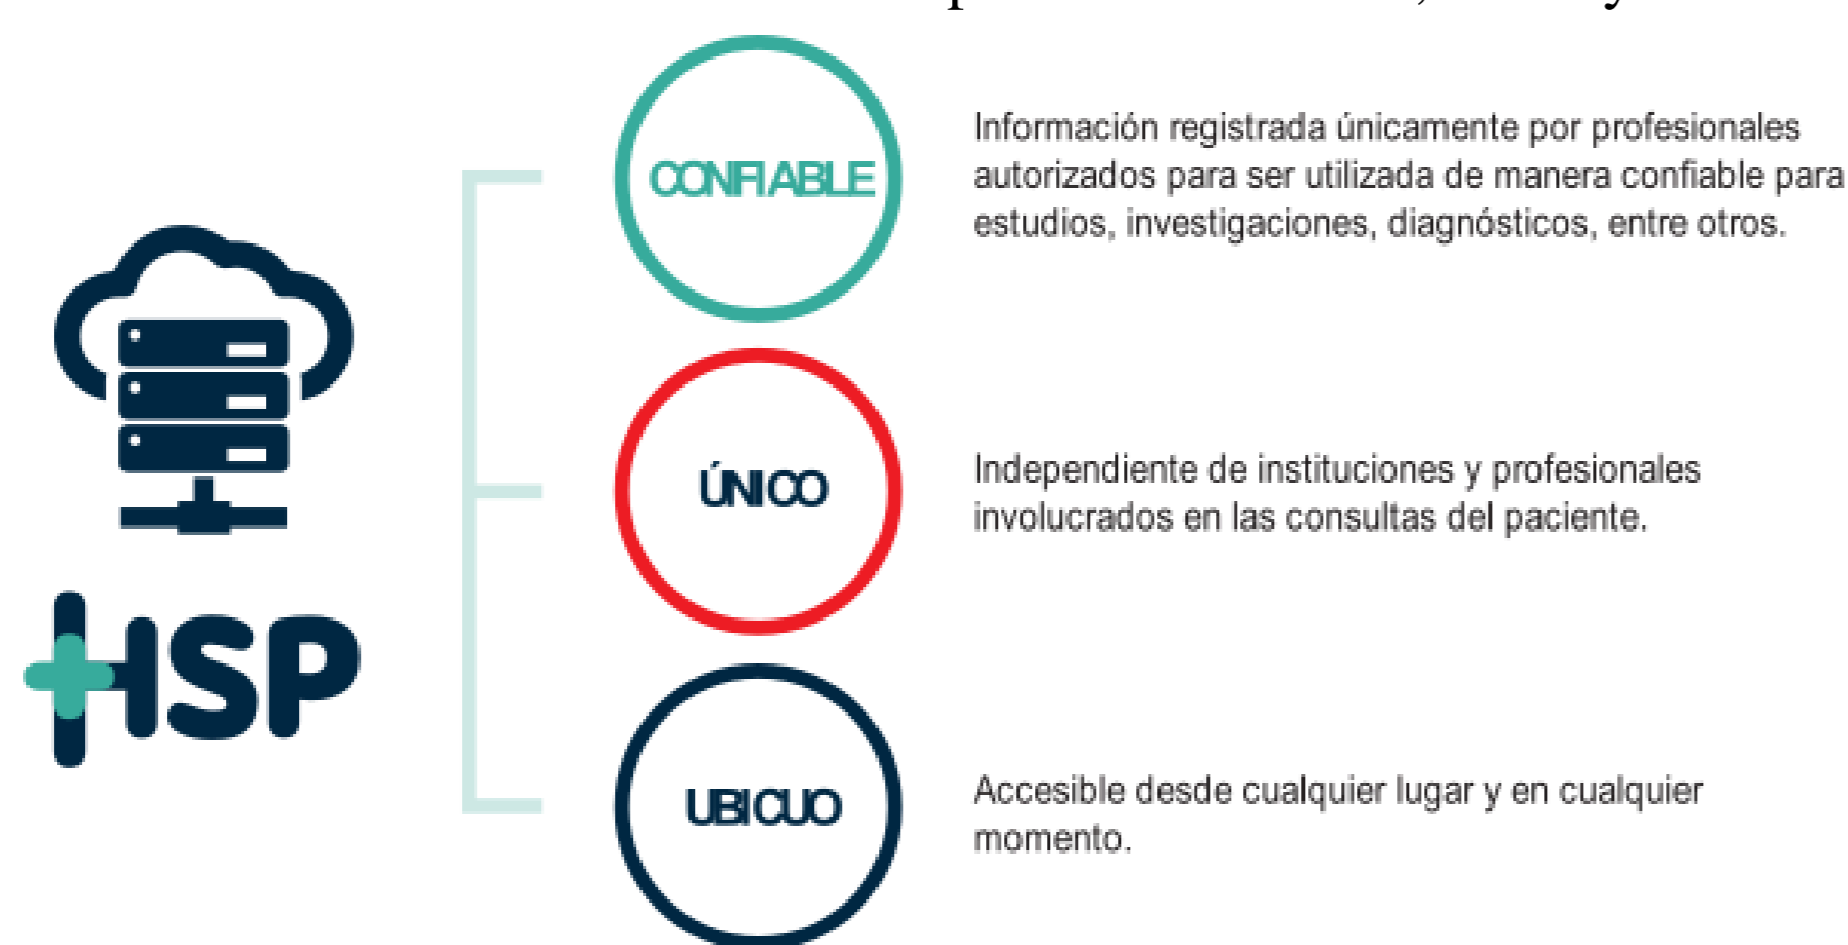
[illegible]

HSP

CONFIABLE

Información registrada únicamente por profesionales autorizados para ser utilizada de manera confiable para estudios, investigaciones, diagnósticos, entre otros.

ÚNICO

Independiente de instituciones y profesionales involucrados en las consultas del paciente.

UBICUO

Accesible desde cualquier lugar y en cualquier momento.